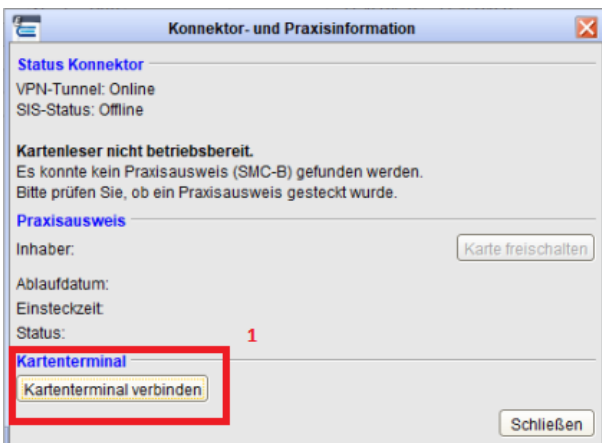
Konnektor- und Praxisinformation

Status Konnektor

VPN-Tunnel: Online
SIS-Status: Offline

Kartenleser nicht betriebsbereit.
Es konnte kein Praxisausweis (SMC-B) gefunden werden.
Bitte prüfen Sie, ob ein Praxisausweis gesteckt wurde.

Praxisausweis

Inhaber:

Karte freischalten

Ablaufdatum:

Einsteckzeit:

Status:

1

Kartenterminal

Kartenterminal verbinden

Schließen